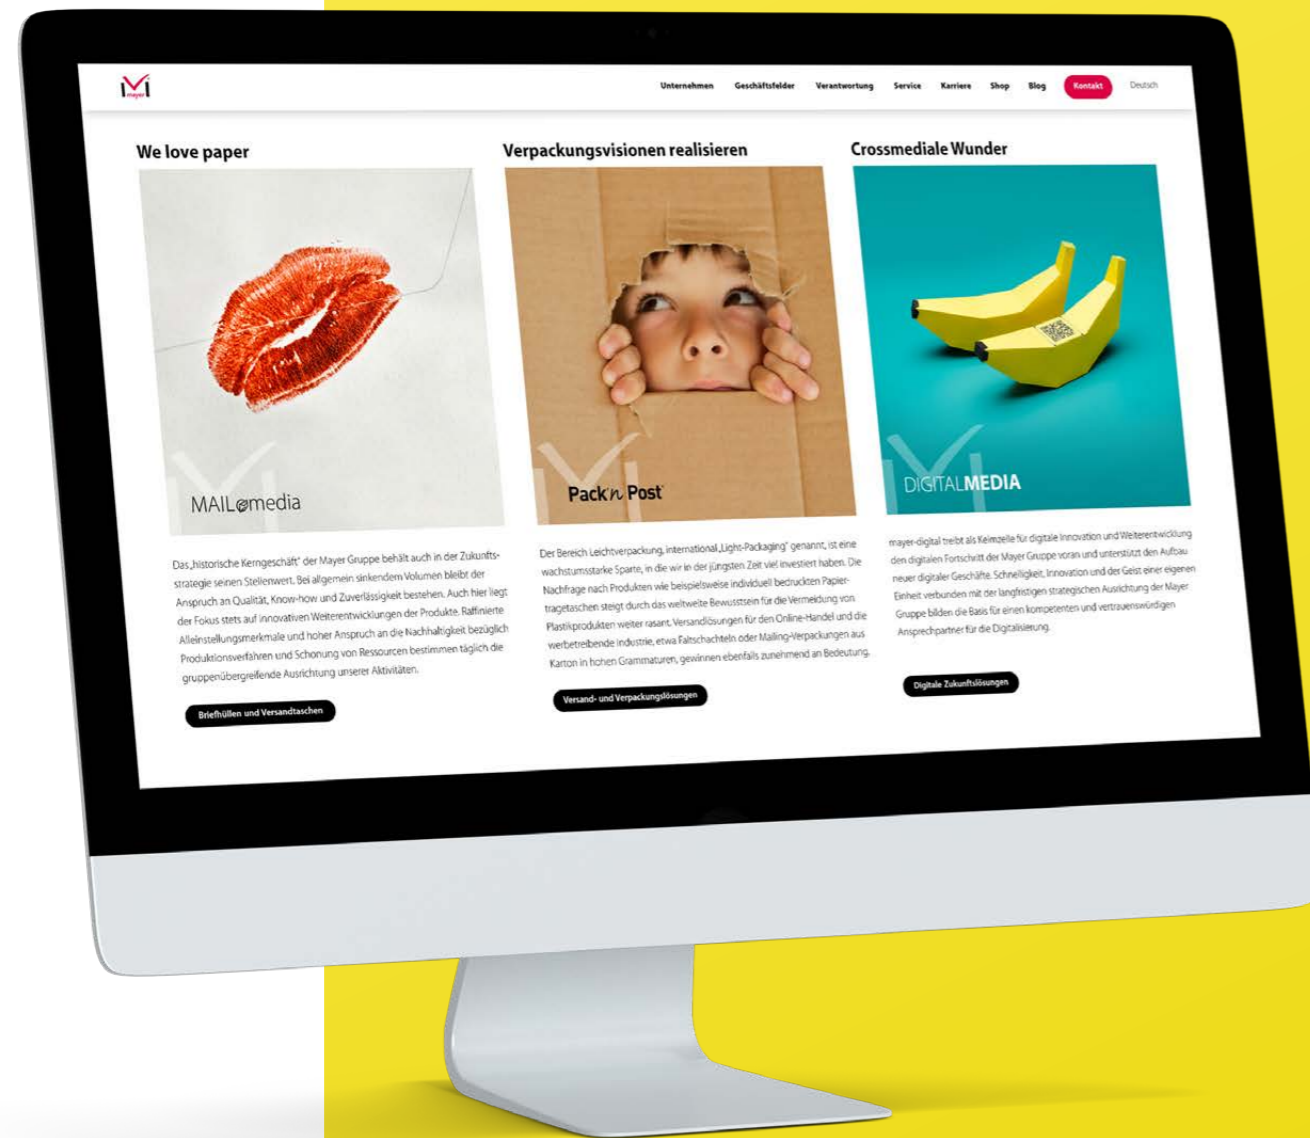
mayer

Unternehmen Geschäftsfelder Verantwortung Service Karriere Shop Blog Kontakt Deutsch

We love paper

MAILmedia

Das „historische Kerngeschäft" der Mayer Gruppe behält auch in der Zukunftsstrategie seinen Stellenwert. Bei allgemein sinkendem Volumen bleibt der Anspruch an Qualität, Know-how und Zuverlässigkeit bestehen. Auch hier liegt der Fokus stets auf innovativen Weiterentwicklungen der Produkte. Raffinierte Alleinstellungsmerkmale und hoher Anspruch an die Nachhaltigkeit bezüglich Produktionsverfahren und Schonung von Ressourcen bestimmen täglich die gruppenübergreifende Ausrichtung unserer Aktivitäten.

Briefhüllen und Versandtaschen

Verpackungsvisionen realisieren

Pack'n Post

Der Bereich Leichtverpackung, international „Light-Packaging" genannt, ist eine wachstumsstarke Sparte, in die wir in der jüngsten Zeit viel investiert haben. Die Nachfrage nach Produkten wie beispielsweise individuell bedruckten Papiertragetaschen steigt durch das weltweite Bewusstsein für die Vermeidung von Plastikprodukten weiter rasant. Versandlösungen für den Online-Handel und die werbetreibende Industrie, etwa Faltschachteln oder Mailing-Verpackungen aus Karton in hohen Grammaturen, gewinnen ebenfalls zunehmend an Bedeutung.

Versand- und Verpackungslösungen

Crossmediale Wunder

DIGITALMEDIA

mayer-digital treibt als Keimzelle für digitale Innovation und Weiterentwicklung den digitalen Fortschritt der Mayer Gruppe voran und unterstützt den Aufbau neuer digitaler Geschäfte. Schnelligkeit, Innovation und der Geist einer eigenen Einheit verbunden mit der langfristigen strategischen Ausrichtung der Mayer Gruppe bilden die Basis für einen kompetenten und vertrauenswürdigen Ansprechpartner für die Digitalisierung.

Digitale Zukunftslösungen